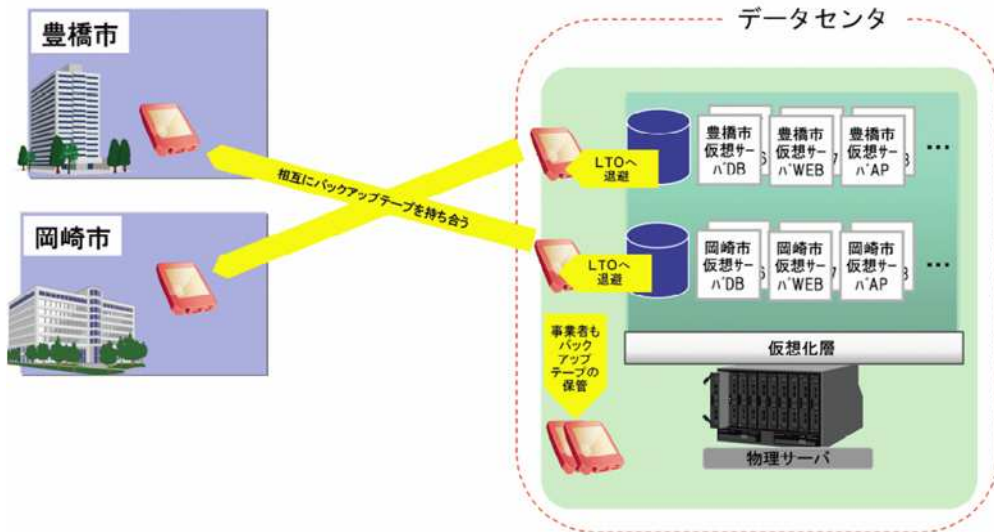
豊橋市

岡崎市

データセンタ

相互にバックアップテープを持ち合う

LTOへ退避

LTOへ退避

豊橋市仮想サーバDB

豊橋市仮想サーバWEB

豊橋市仮想サーバAP

…

岡崎市仮想サーバDB

岡崎市仮想サーバWEB

岡崎市仮想サーバAP

…

仮想化層

事業者もバックアップテープの保管

物理サーバ